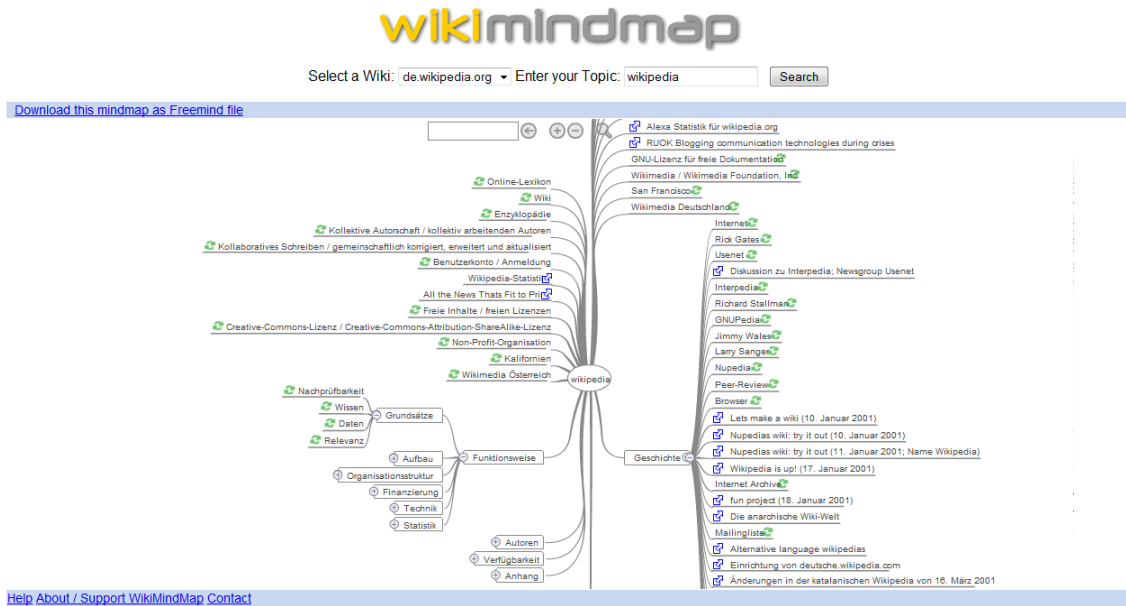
wikimindmap

Select a Wiki: de.wikipedia.org Enter your Topic: wikipedia Search

Download this mindmap as Freemind file

Alexa Statistik für wikipedia.org
RUOK Blogging communication technologies during crises
GNU-Lizenz für freie Dokumentation
Wikimedia / Wikimedia Foundation, Inc
San Francisco
Wikimedia Deutschland

Online-Lexikon
Wiki
Enzyklopädie
Kollektive Autorschaft / kollektiv arbeitenden Autoren
Kollaboratives Schreiben / gemeinschaftlich korrigiert, erweitert und aktualisiert
Benutzerkonto / Anmeldung
Wikipedia-Statisti
All the News Thats Fit to Pri
Freie Inhalte / freien Lizenzen
Creative-Commons-Lizenz / Creative-Commons-Attribution-ShareAlike-Lizenz
Non-Profit-Organisation
Kalifornien
Wikimedia Österreich

wikipedia

Nachprüfbarkeit
Wissen
Daten
Relevanz
Grundsätze
Aufbau
Funktionsweise
Organisationsstruktur
Finanzierung
Technik
Statistik
Autoren
Verfügbarkeit
Anhang

Internet
Rick Gates
Usenet
Diskussion zu Interpedia; Newsgroup Usenet
Interpedia
Richard Stallman
GNUPedia
Jimmy Wales
Larry Sanger
Nupedia
Peer-Review
Browser
Lets make a wiki (10. Januar 2001)
Nupedias wiki: try it out (10. Januar 2001)
Nupedias wiki: try it out (11. Januar 2001; Name Wikipedia)
Wikipedia is up! (17. Januar 2001)
Internet Archive
fun project (18. Januar 2001)
Die anarchische Wiki-Welt
Mailingliste
Alternative language wikipedias
Einrichtung von deutsche.wikipedia.com
Änderungen in der katalanischen Wikipedia von 16. März 2001
Geschichte

Help About / Support WikiMindMap Contact